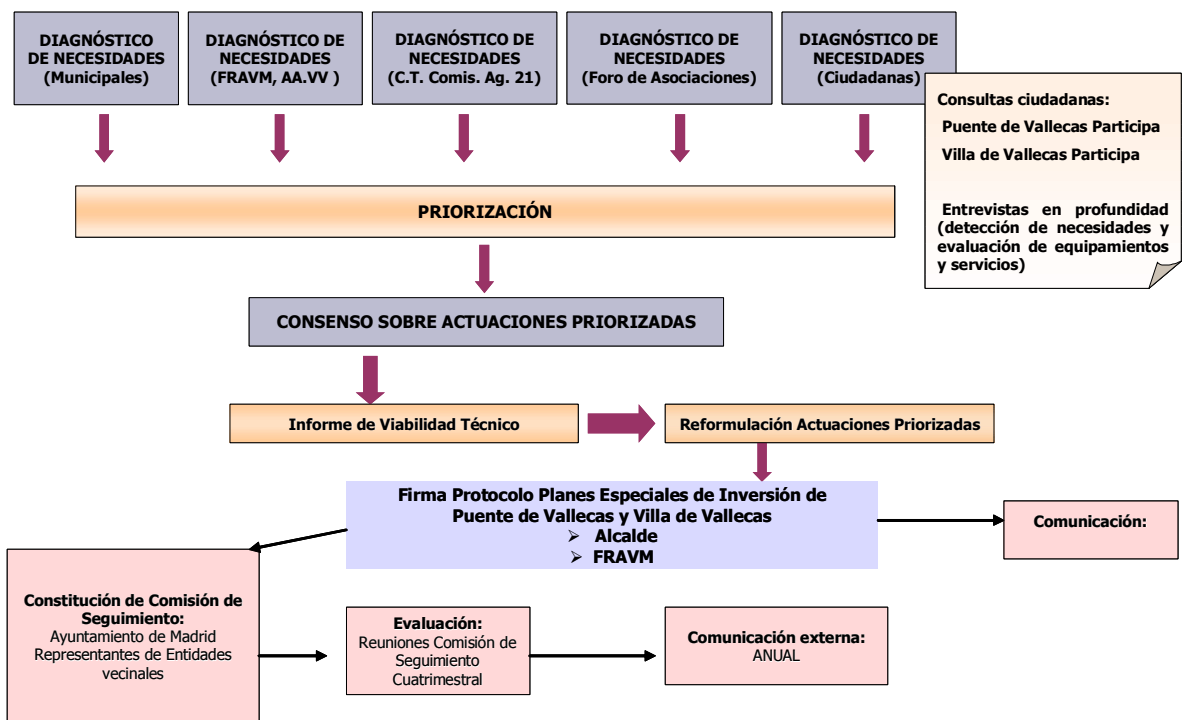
DIAGNÓSTICO DE NECESIDADES (Municipales)

DIAGNÓSTICO DE NECESIDADES (FRAVM, AA.VV )

DIAGNÓSTICO DE NECESIDADES (C.T. Comis. Ag. 21)

DIAGNÓSTICO DE NECESIDADES (Foro de Asociaciones)

DIAGNÓSTICO DE NECESIDADES (Ciudadanas)

Consultas ciudadanas:
Puente de Vallecas Participa
Villa de Vallecas Participa

Entrevistas en profundidad (detección de necesidades y evaluación de equipamientos y servicios)

PRIORIZACIÓN

CONSENSO SOBRE ACTUACIONES PRIORIZADAS

Informe de Viabilidad Técnico

Reformulación Actuaciones Priorizadas

Firma Protocolo Planes Especiales de Inversión de Puente de Vallecas y Villa de Vallecas
➢ Alcalde
➢ FRAVM

Comunicación:

Constitución de Comisión de Seguimiento:
Ayuntamiento de Madrid
Representantes de Entidades vecinales

Evaluación:
Reuniones Comisión de Seguimiento
Cuatrimestral

Comunicación externa:
ANUAL